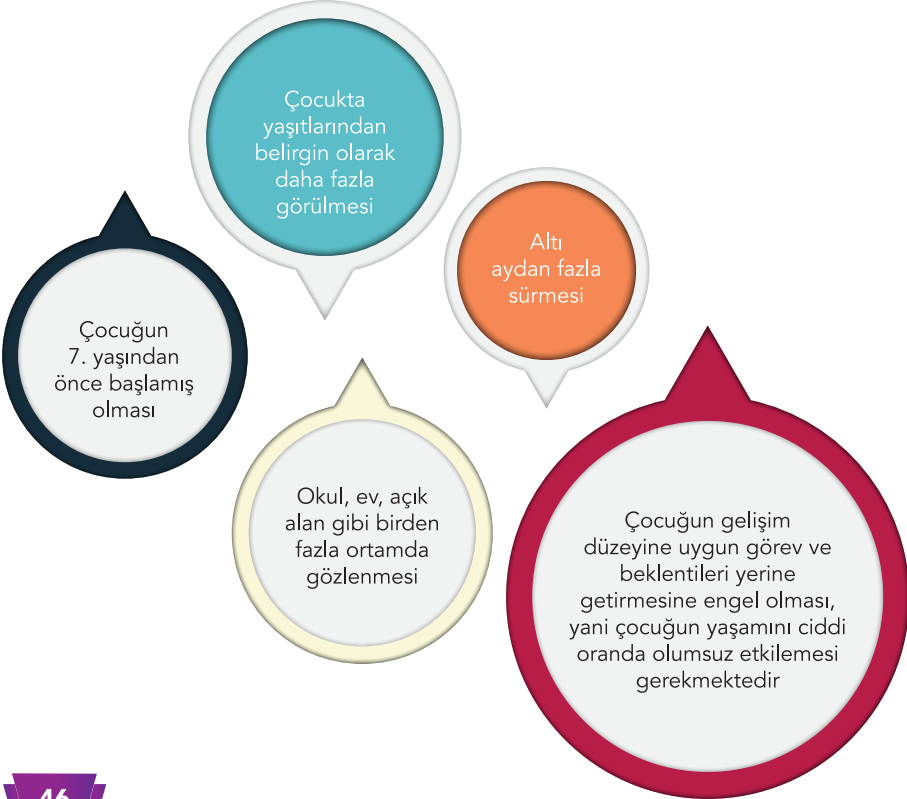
Çocukta yaşıtlarından belirgin olarak daha fazla görülmesi

Çocuğun 7. yaşından önce başlamış olması

Altı aydan fazla sürmesi

Okul, ev, açık alan gibi birden fazla ortamda gözlenmesi

Çocuğun gelişim düzeyine uygun görev ve beklentileri yerine getirmesine engel olması, yani çocuğun yaşamını ciddi oranda olumsuz etkilemesi gerekmektedir

46